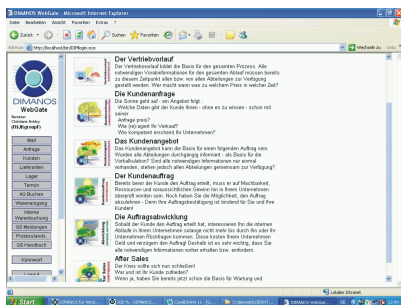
DIMANOS WebGate - Microsoft Internet Explorer
Datei Bearbeiten Ansicht Favoriten Extras ?
Zurück Suchen Favoriten
Adresse http://localhost/BsUDP/login.exe
Wechseln zu Links

DIMANOS
WebGate
Benutzer:
Christiane Bohley
(HAWgroup)

Mail
Anfrage
Kunden
Lieferanten
Lager
Termin
AG-Buchen
Wissensgang
Interne Warenbuchung
QS Meldungen
Prozesslenk.
QS Handbuch
Kennwort
Logout

Der Vertriebsverlauf
Der Vertriebsverlauf bildet die Basis für den gesamten Prozess. Alle notwendigen Vorabinformationen für den gesamten Ablauf müssen bereits zu diesem Zeitpunkt allen bzw. von allen Abteilungen zur Verfügung gestellt werden. Wer macht wann was zu welchem Preis in welcher Zeit?

Die Kundenanfrage
Die Sonne geht auf - ein Angebot folgt
Welche Daten gibt der Kunde Ihnen - ohne es zu wissen - schon mit seiner
Anfrage preis?
Wie (re)-agiert Ihr Verkauf?
Wie kompetent erscheint Ihr Unternehmen?

Das Kundenangebot
Das Kundenangebot kann die Basis für einen folgenden Auftrag sein. Wurden alle Abteilungen durchgängig informiert - als Basis für die Vorkalkulation? Sind alle notwendigen Informationen nur einmal vorhanden, stehen jedoch allen Abteilungen gemeinsam zur Verfügung?

Der Kundenauftrag
Bereits bevor der Kunde den Auftrag erteilt, muss er auf Machbarkeit, Ressourcen und voraussichtliches Gewinn-Ist in Ihrem Unternehmen überprüft worden sein. Noch haben Sie die Möglichkeit, den Auftrag abzulehnen - Denn Ihre Auftragsbestätigung ist bindend für Sie und Ihre Kunden!

Die Auftragsabwicklung
Sobald der Kunde den Auftrag erteilt hat, interessieren Ihn die internen Abläufe in Ihrem Unternehmen solange nicht mehr bis durch Ihn oder Ihr Unternehmen Rückfragen kommen. Diese kosten Ihrem Unternehmen Geld und verzögern den Auftrag! Deshalb ist es sehr wichtig, dass Sie alle notwendigen Informationen vorher erhalten bzw. einfordern.

After Sales
Der Kreis sollte sich nun schließen!
War und ist Ihr Kunde zufrieden?
Wenn ja, haben Sie bereits jetzt schon die Basis für Wartung und

Lokales Intranet
Start